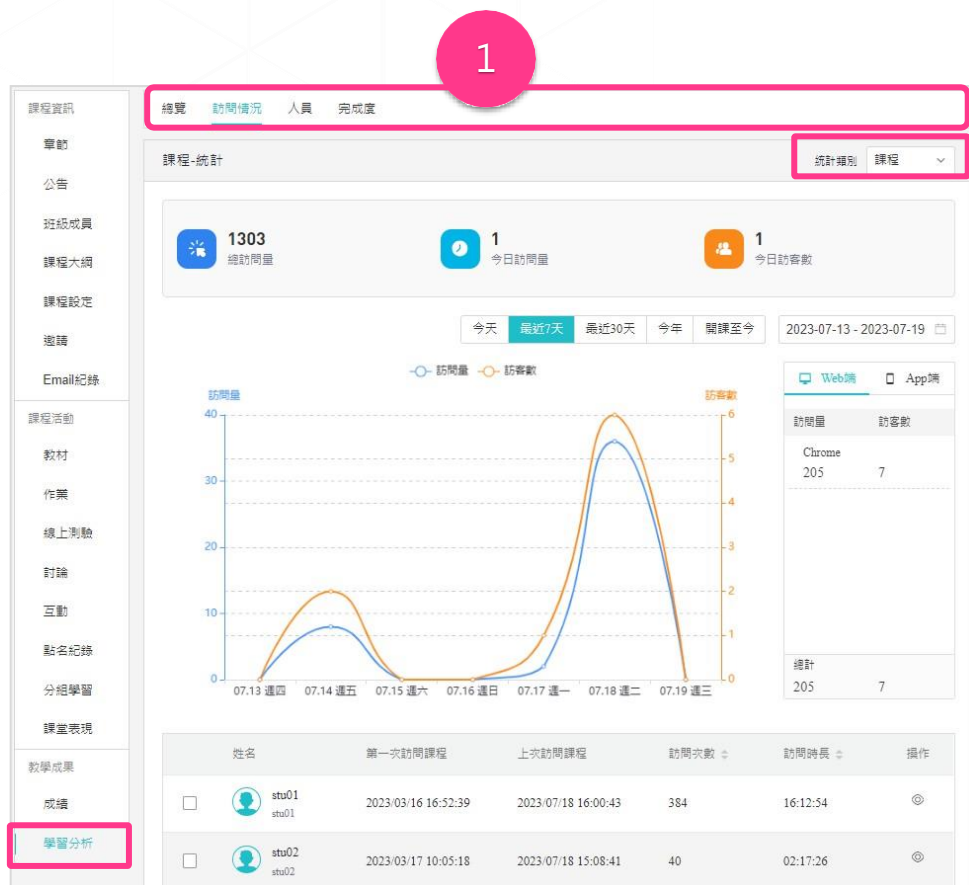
1

課程資訊
章節
公告
班級成員
課程大綱
課程設定
邀請
Email紀錄
課程活動
教材
作業
線上測驗
討論
互動
點名紀錄
分組學習
課堂表現
教學成果
成績
學習分析

總覽 訪問情況 人員 完成度

課程-統計
統計類別 課程

1303
總訪問量

1
今日訪問量

1
今日訪客數

今天 最近7天 最近30天 今年 開課至今
2023-07-13 - 2023-07-19

訪問量 訪客數
訪問量
訪客數
40
30
20
10
0
6
5
4
3
2
1
0
07.13 週四 07.14 週五 07.15 週六 07.16 週日 07.17 週一 07.18 週二 07.19 週三

Web端 App端

| 訪問量 | 訪客數 |
|---|---|
| Chrome | |
| 205 | 7 |
| 總計 | |
| 205 | 7 |

| | 姓名 | 第一次訪問課程 | 上次訪問課程 | 訪問次數 | 訪問時長 | 操作 |
|---|---|---|---|---|---|---|
| | stu01 stu01 | 2023/03/16 16:52:39 | 2023/07/18 16:00:43 | 384 | 16:12:54 | |
| | stu02 stu02 | 2023/03/17 10:05:18 | 2023/07/18 15:08:41 | 40 | 02:17:26 | |